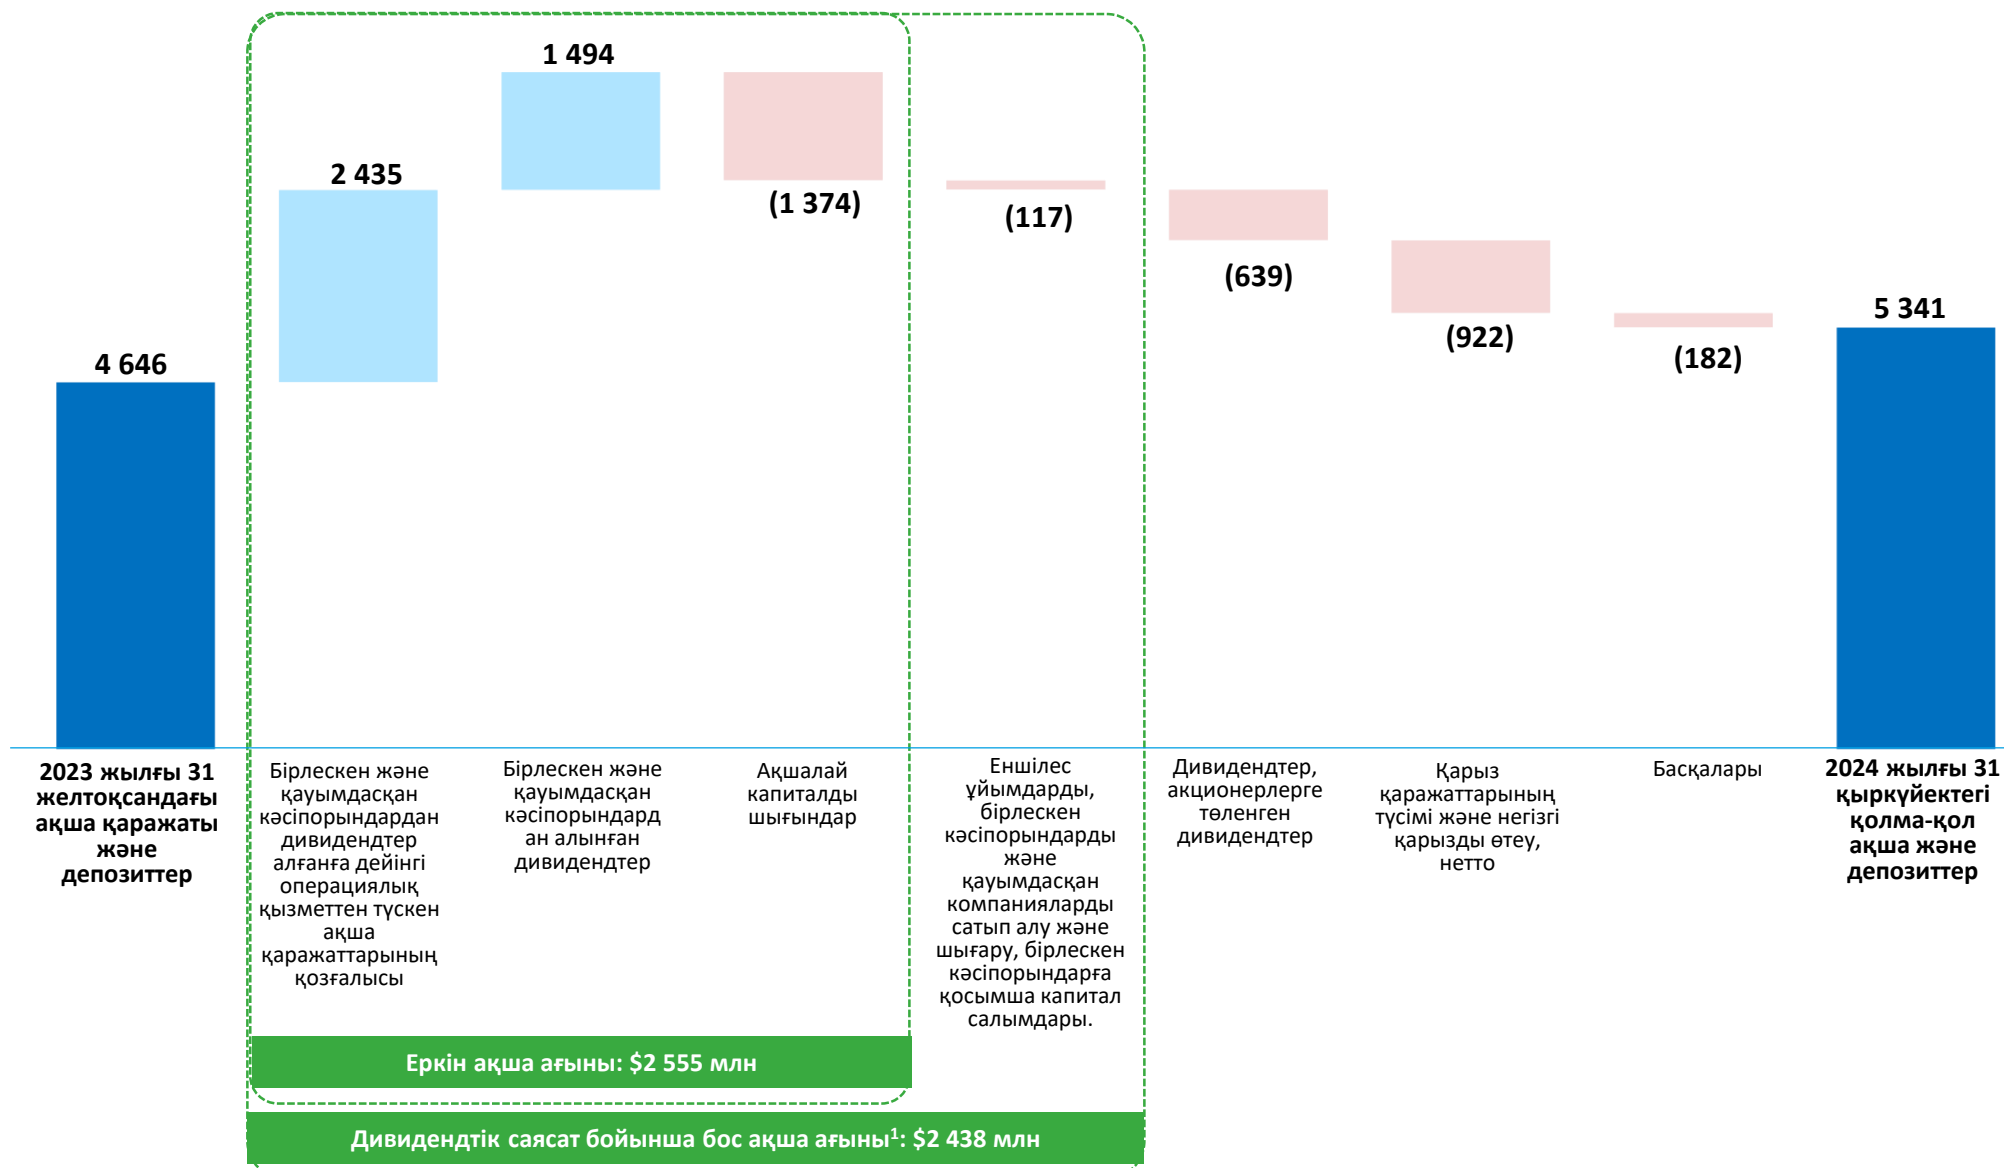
4 646

2 435

1 494

(1 374)

(117)

(639)

(922)

(182)

5 341

2023 жылғы 31 желтоқсандағы ақша қаражаты және депозиттер

Бірлескен және қауымдасқан кәсіпорындардан дивидендтер алғанға дейінгі операциялық қызметтен түскен ақша қаражаттарының қозғалысы

Бірлескен және қауымдасқан кәсіпорындардан алынған дивидендтер

Ақшалай капиталды шығындар

Еншілес ұйымдарды, бірлескен кәсіпорындарды және қауымдасқан компанияларды сатып алу және шығару, бірлескен кәсіпорындарға қосымша капитал салымдары.

Дивидендтер, акционерлерге төленген дивидендтер

Қарыз қаражаттарының түсімі және негізгі қарызды өтеу, нетто

Басқалары

2024 жылғы 31 қыркүйектегі қолма-қол ақша және депозиттер

Еркін ақша ағыны: $2 555 млн

Дивидендтік саясат бойынша бос ақша ағыны$^1$: $2 438 млн